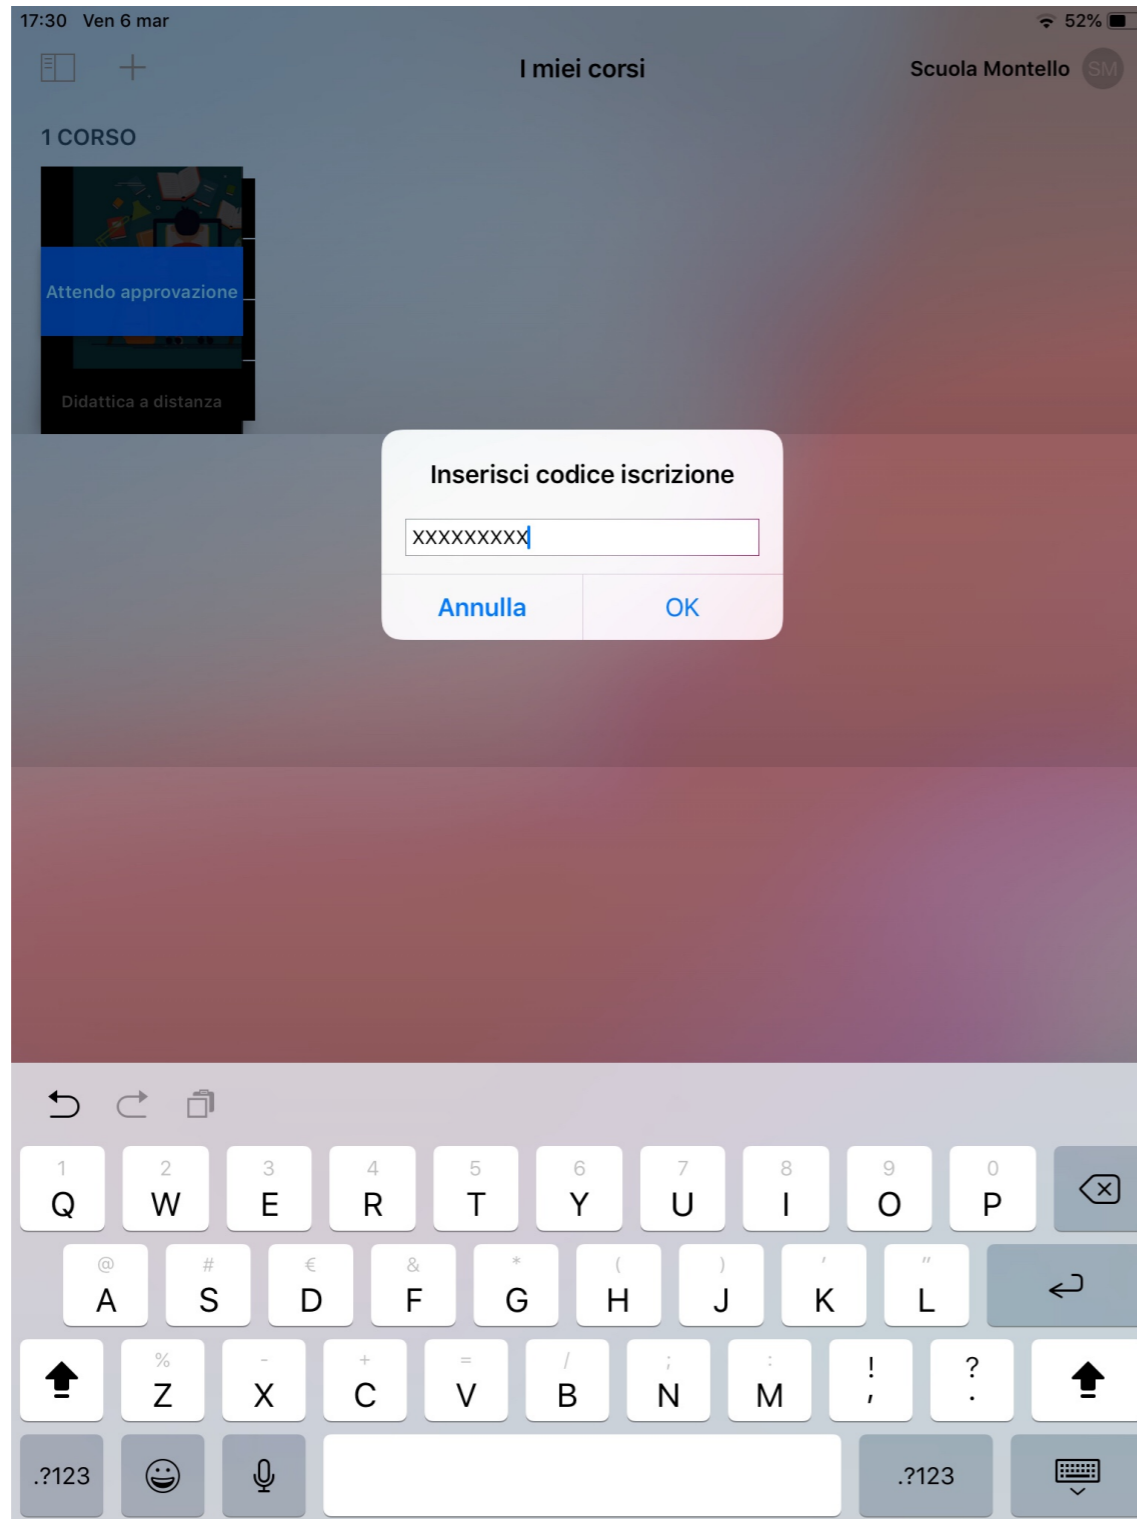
17:30 Ven 6 mar

52%

I miei corsi

Scuola Montello SM

1 CORSO

Attendo approvazione

Didattica a distanza

Inserisci codice iscrizione

xxxxxxxxx

Annulla OK

1 Q 2 W 3 E 4 R 5 T 6 Y 7 U 8 I 9 O 0 P

@ A # S € D & F * G ( H ) J ' K " L

% Z - X + C = V / B ; N : M ! , ? .

.?123 .?123